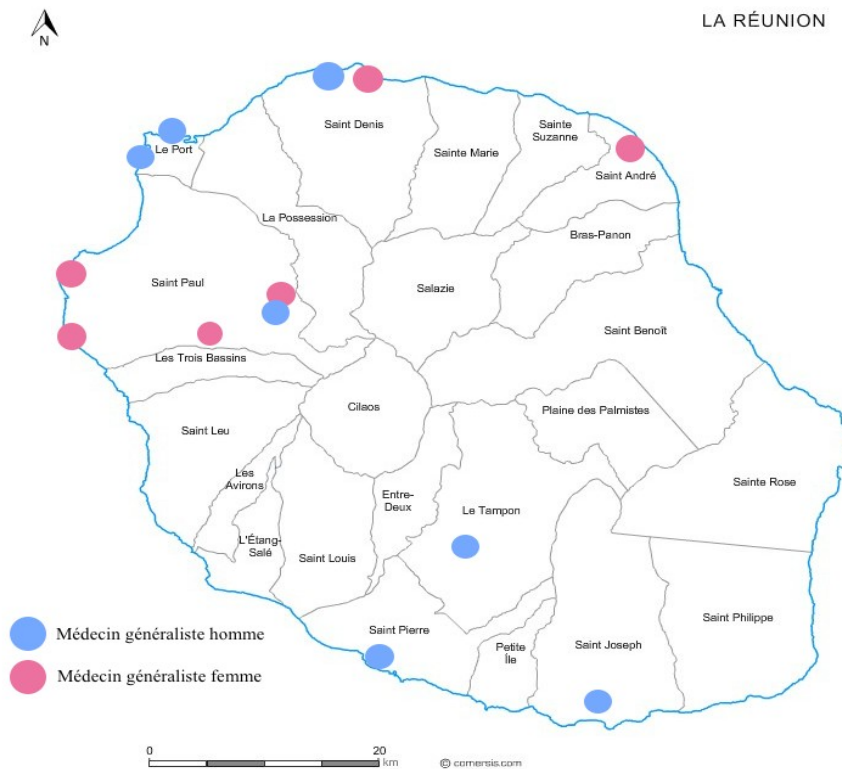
N

LA RÉUNION

Saint Denis
Sainte Marie
Sainte Suzanne
Saint André
Le Port
La Possession
Bras-Panon
Saint Paul
Salazie
Saint Benoît
Les Trois Bassins
Cilaos
Plaine des Palmistes
Saint Leu
Sainte Rose
Les Avirons
Entre-Deux
Le Tampon
L'Étang-Salé
Saint Louis
Saint Philippe
Saint Pierre
Petite Île
Saint Joseph

Médecin généraliste homme
Médecin généraliste femme

0
20
km
© comersis.com